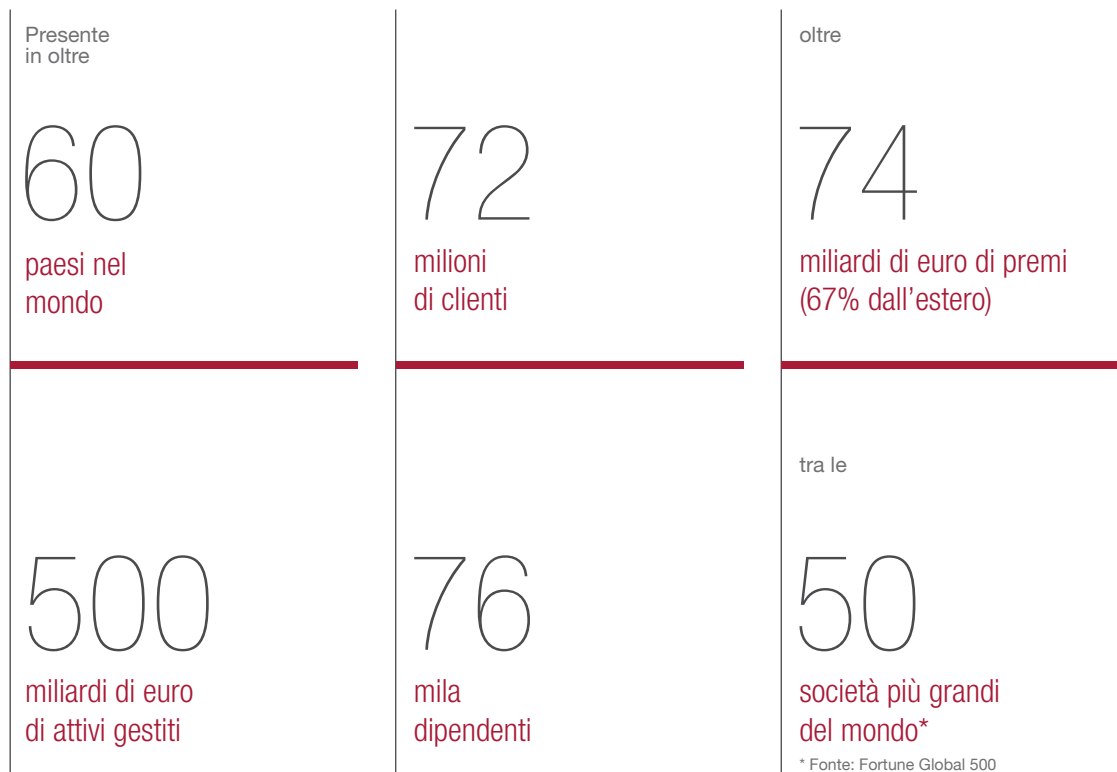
Presente in oltre

60

paesi nel mondo

72

milioni di clienti

oltre

74

miliardi di euro di premi (67% dall’estero)

500

miliardi di euro di attivi gestiti

76

mila dipendenti

tra le

50

società più grandi del mondo*

* Fonte: Fortune Global 500